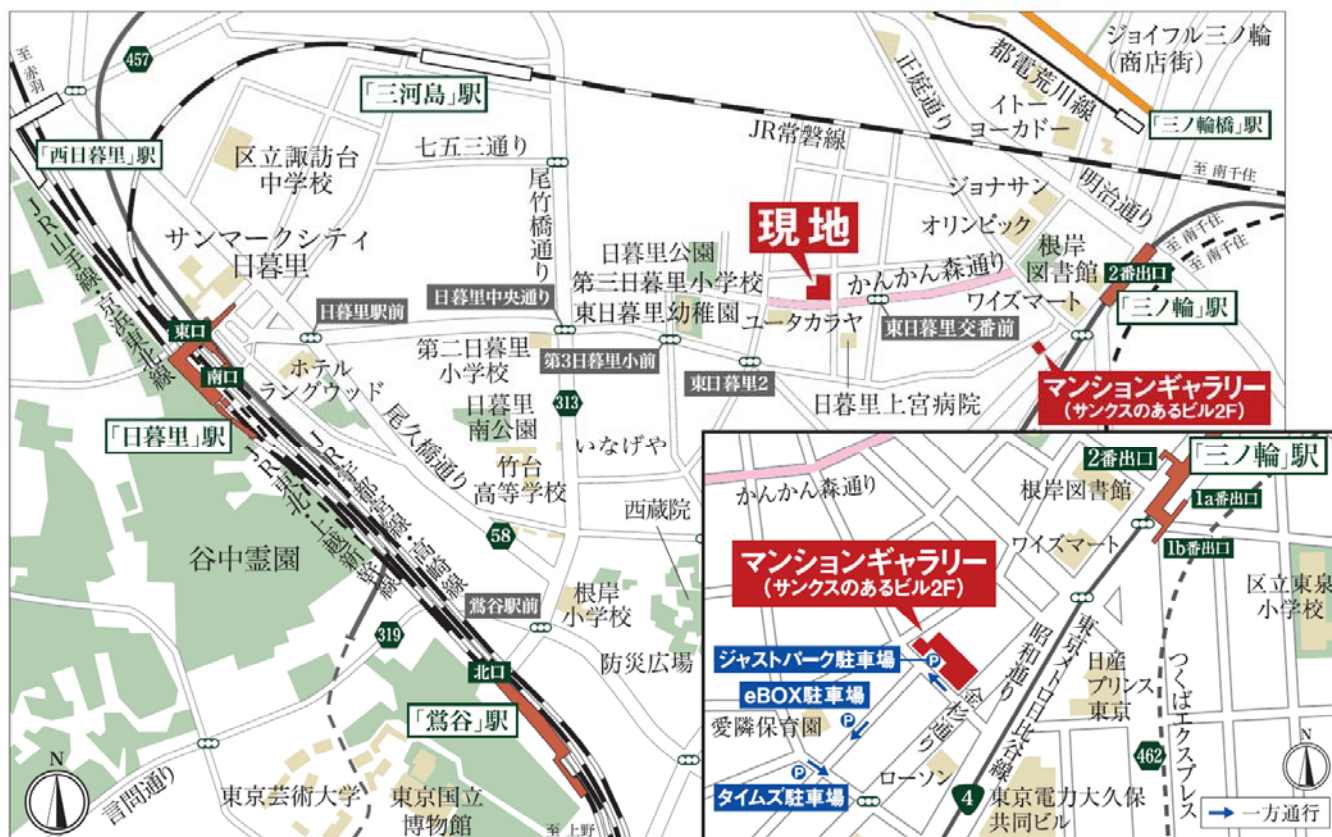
至赤羽
457
「三河島」駅
JR常磐線
都電荒川線
ジョイフル三ノ輪（商店街）
「西日暮里」駅
区立諏訪台中学校
七五三通り
尾竹橋通り
正庭通り
イトーヨーカドー
「三ノ輪橋」駅
至南千住
明治通り
ジョナサン
オリンピック
現地
日暮里公園
第三日暮里小学校
東日暮里幼稚園
かんかん森通り
根岸図書館
2番出口
至南千住
サンマークシティ日暮里
JR山手線・京浜東北線
日暮里中央通り
ユータカラヤ
東日暮里交番前
ワイズマート
「三ノ輪」駅
日暮里駅前
東口
ホテルラングウッド
第二日暮里小学校
第3日暮里小前
東口暮里2
日暮里上宮病院
マンションギャラリー（サンクスのあるビル2F）
南口
313
「日暮里」駅
尾久橋通り
日暮里南公園
いなげや
JR東北・上越新幹線
JR常磐線・高崎線
竹台高等学校
谷中霊園
58
西蔵院
鶯谷駅前
根岸小学校
319
防災広場
北口
「鶯谷」駅
言問通り
東京芸術大学
東京国立博物館
至上野
かんかん森通り
2番出口
「三ノ輪」駅
根岸図書館
1a番出口
ワイズマート
1b番出口
マンションギャラリー（サンクスのあるビル2F）
区立東泉小学校
昭和通り
東京メトロ日比谷線
ジャストパーク駐車場
金杉通り
日産プリンス東京
つくばエクスプレス
eBOX駐車場
愛隣保育園
462
タイムズ駐車場
ローソン
4
東京電力大久保共同ビル
一方通行
N
N